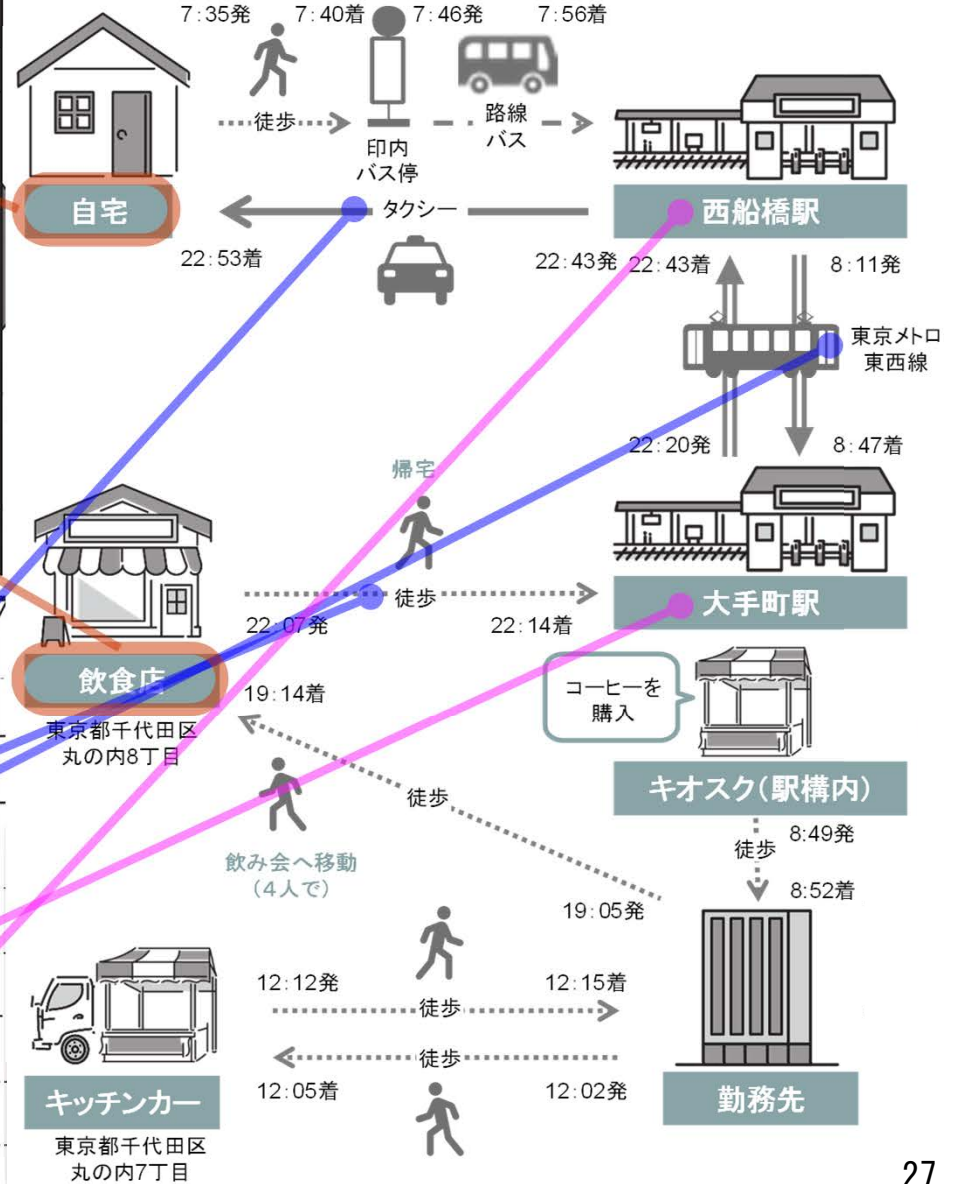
7:35発 7:40着 7:46発 7:56着

徒歩

印内
バス停

路線
バス

自宅

タクシー

西船橋駅

22:53着

22:43発 22:43着

8:11発

東京メトロ
東西線

22:20発

8:47着

帰宅

徒歩

大手町駅

22:07発

22:14着

飲食店

19:14着

東京都千代田区
丸の内8丁目

コーヒーを
購入

キオスク(駅構内)

徒歩

8:49発

徒歩

8:52着

飲み会へ移動
(4人で)

19:05発

12:12発

12:15着

徒歩

徒歩

12:05着

12:02発

キッチンカー

勤務先

東京都千代田区
丸の内7丁目

27